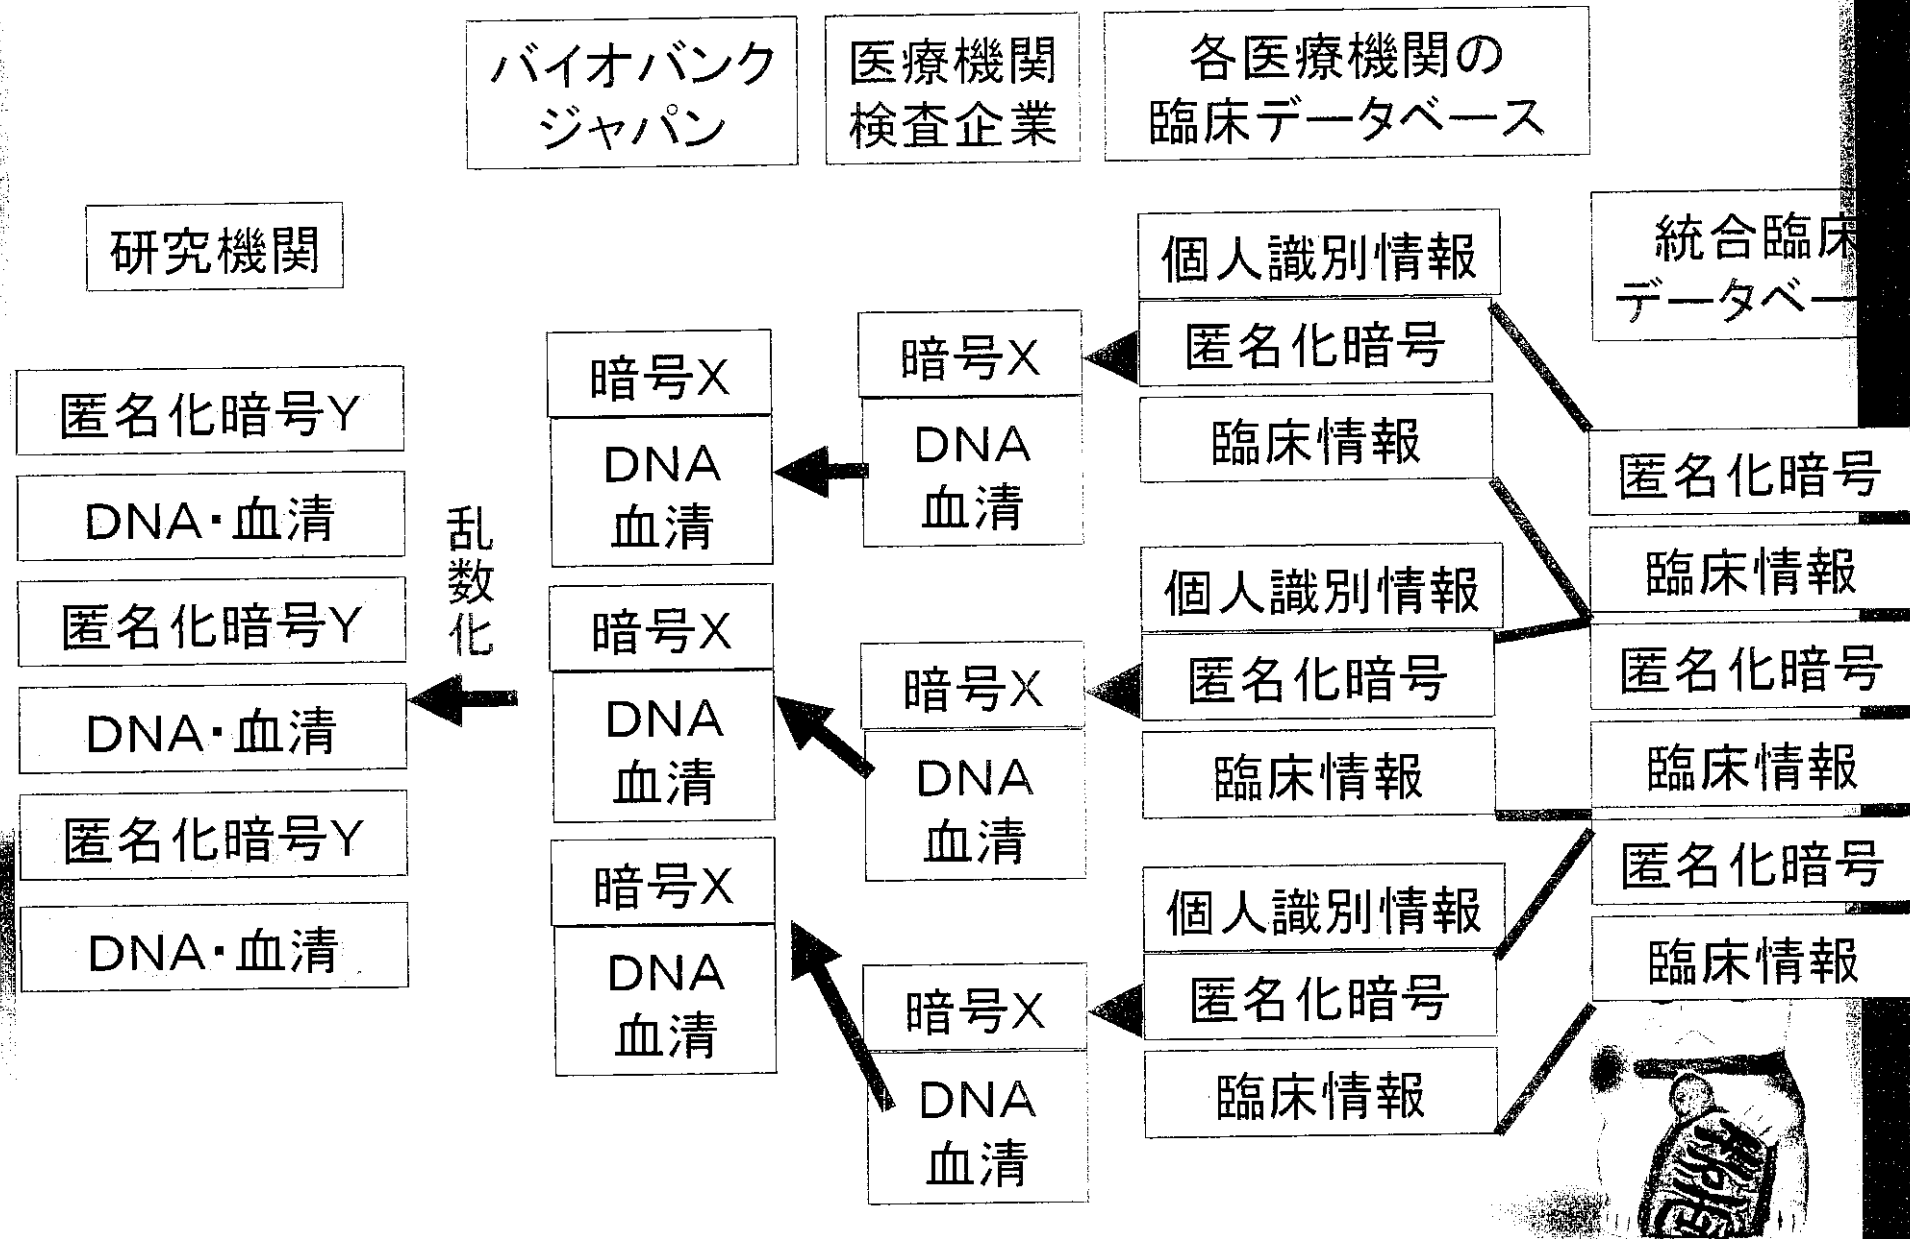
バイオバンク ジャパン

医療機関 検査企業

各医療機関の 臨床データベース

研究機関

統合臨床 データベー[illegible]

個人識別情報

暗号X

匿名化暗号

臨床情報

暗号X

DNA 血清

DNA 血清

匿名化暗号Y

DNA・血清

匿名化暗号Y

DNA・血清

匿名化暗号Y

DNA・血清

乱数化

暗号X

DNA 血清

暗号X

DNA 血清

個人識別情報

暗号X

匿名化暗号

DNA 血清

臨床情報

暗号X

DNA 血清

個人識別情報

暗号X

匿名化暗号

DNA 血清

臨床情報

匿名化暗号

臨床情報

匿名化暗号

臨床情報

匿名化暗号

臨床情報